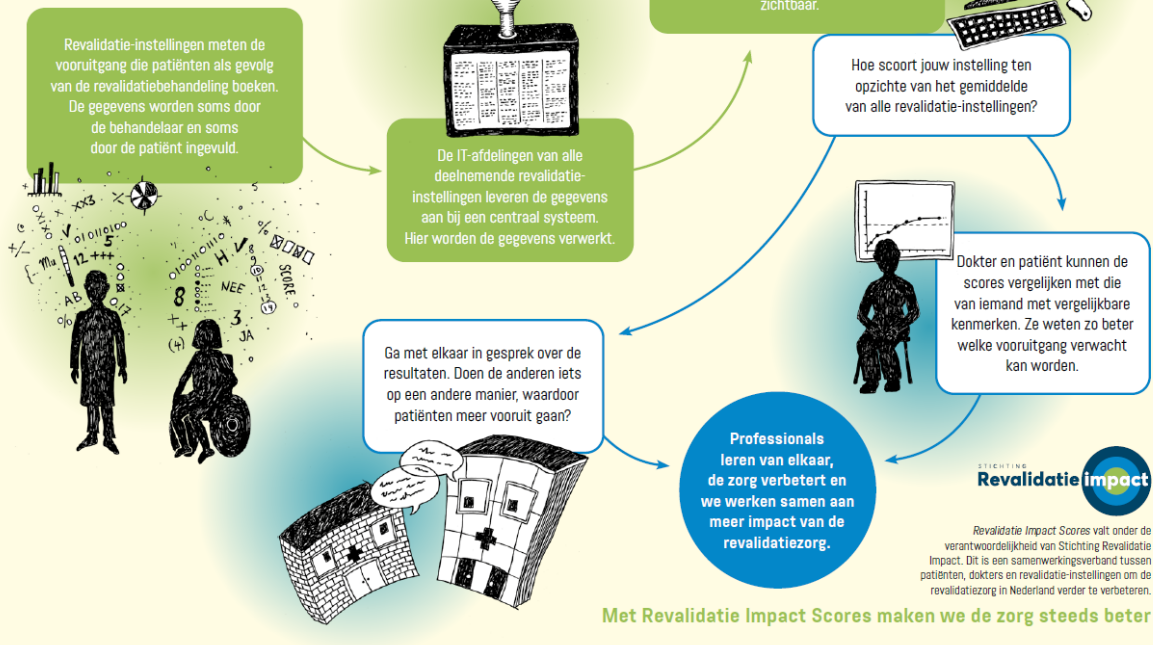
zichtbaar.

Revalidatie-instellingen meten de vooruitgang die patiënten als gevolg van de revalidatiebehandeling boeken. De gegevens worden soms door de behandelaar en soms door de patiënt ingevuld.

De IT-afdelingen van alle deelnemende revalidatie-instellingen leveren de gegevens aan bij een centraal systeem. Hier worden de gegevens verwerkt.

Hoe scoort jouw instelling ten opzichte van het gemiddelde van alle revalidatie-instellingen?

XX3
V
5
12
AB
8
3
H.V
NEE
JA
SCORE

Dokter en patiënt kunnen de scores vergelijken met die van iemand met vergelijkbare kenmerken. Ze weten zo beter welke vooruitgang verwacht kan worden.

Ga met elkaar in gesprek over de resultaten. Doen de anderen iets op een andere manier, waardoor patiënten meer vooruit gaan?

Professionals leren van elkaar, de zorg verbetert en we werken samen aan meer impact van de revalidatiezorg.

STICHTING Revalidatie impact

Revalidatie Impact Scores valt onder de verantwoordelijkheid van Stichting Revalidatie Impact. Dit is een samenwerkingsverband tussen patiënten, dokters en revalidatie-instellingen om de revalidatiezorg in Nederland verder te verbeteren.

Met Revalidatie Impact Scores maken we de zorg steeds beter